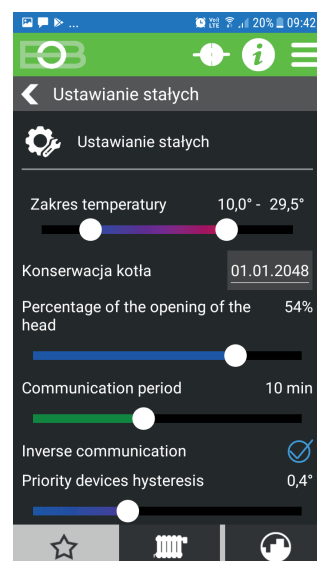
Vo) LTE 20% 09:42

EOB

Ustawianie stałych

Ustawianie stałych

Zakres temperatury 10,0° - 29,5°

Konserwacja kotła 01.01.2048

Percentage of the opening of the head 54%

Communication period 10 min

Inverse communication

Priority devices hysteresis 0,4°